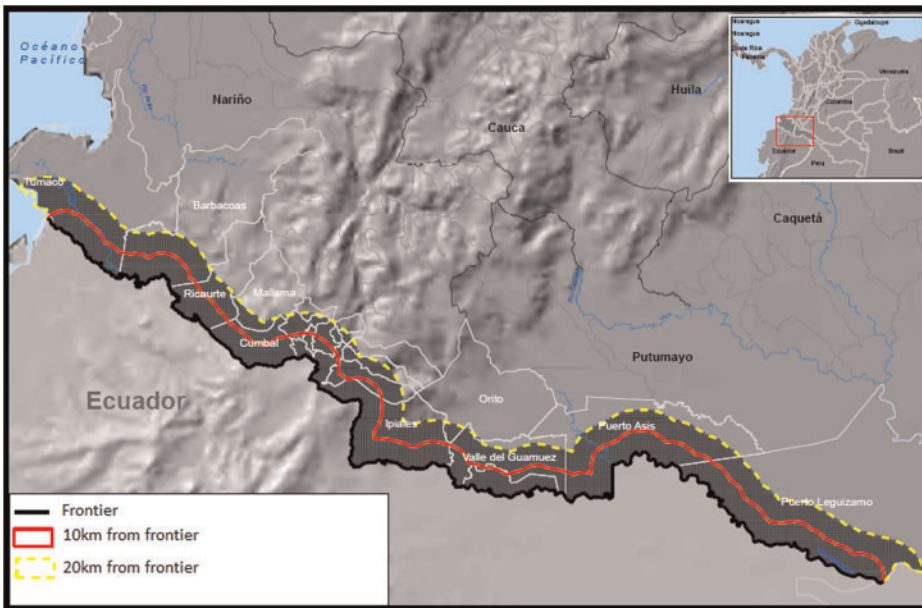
Océano Pacífico

Nariño

Cauca

Huila

Caquetá

Putumayo

Ecuador

Tumaco

Barbacoas

Ricaurte

Mallama

Cumbal

Ipiales

Orito

Valle del Guamuez

Puerto Asís

Puerto Leguízamo

Nicaragua

Guadalupe

Costa Rica

Panamá

Venezuela

Colombia

Ecuador

Perú

Brasil

Frontier

10km from frontier

20km from frontier